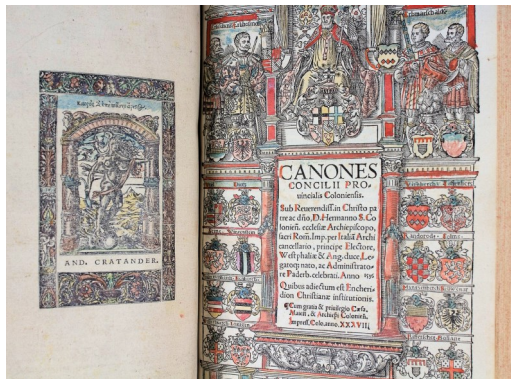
AND. CRATANDER.

CANONES CONCILII PROvincialis Coloniensis.

Sub Reuerendiss. in Christo patre ac dño, D. Hermanno S. Coloniens. ecclesiæ Archiepiscopo, sacri Rom. Imp. per Italiã Archicancellario, principe Electore, Westphaliæ & Ang. duce, Legato nato, ac Administratore Paderb. celebrati. Anno 1536

Quibus adiectum est Enchiridion Christianæ institutionis.

Cum gratia & priuilegio Cæs. Maiest. & Archiep. Colonien.

Impress. Colo. anno. XXXVIII.

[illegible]